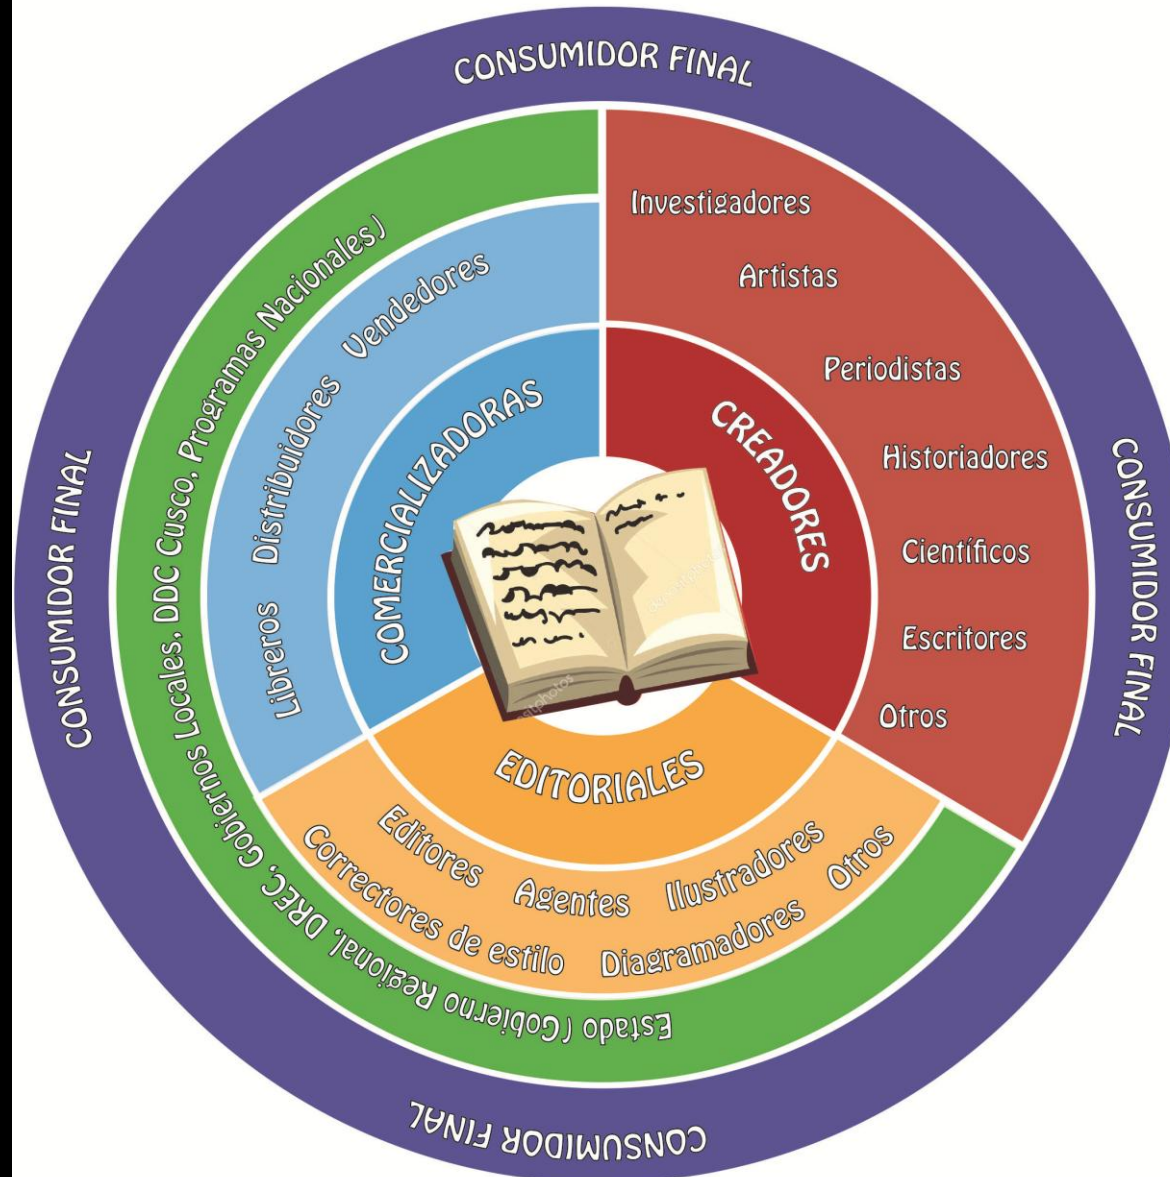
CONSUMIDOR FINAL

CONSUMIDOR FINAL

CONSUMIDOR FINAL

CONSUMIDOR FINAL

Estado (Gobierno Regional, DREC, Gobiernos Locales, DDC Cusco, Programas Nacionales)

Libreros Distribuidores Vendedores

COMERCIALIZADORAS

CREADORES

Investigadores

Artistas

Periodistas

Historiadores

Científicos

Escritores

Otros

EDITORIALES

Editores Agentes Ilustradores Otros

Correctores de estilo Diagramadores